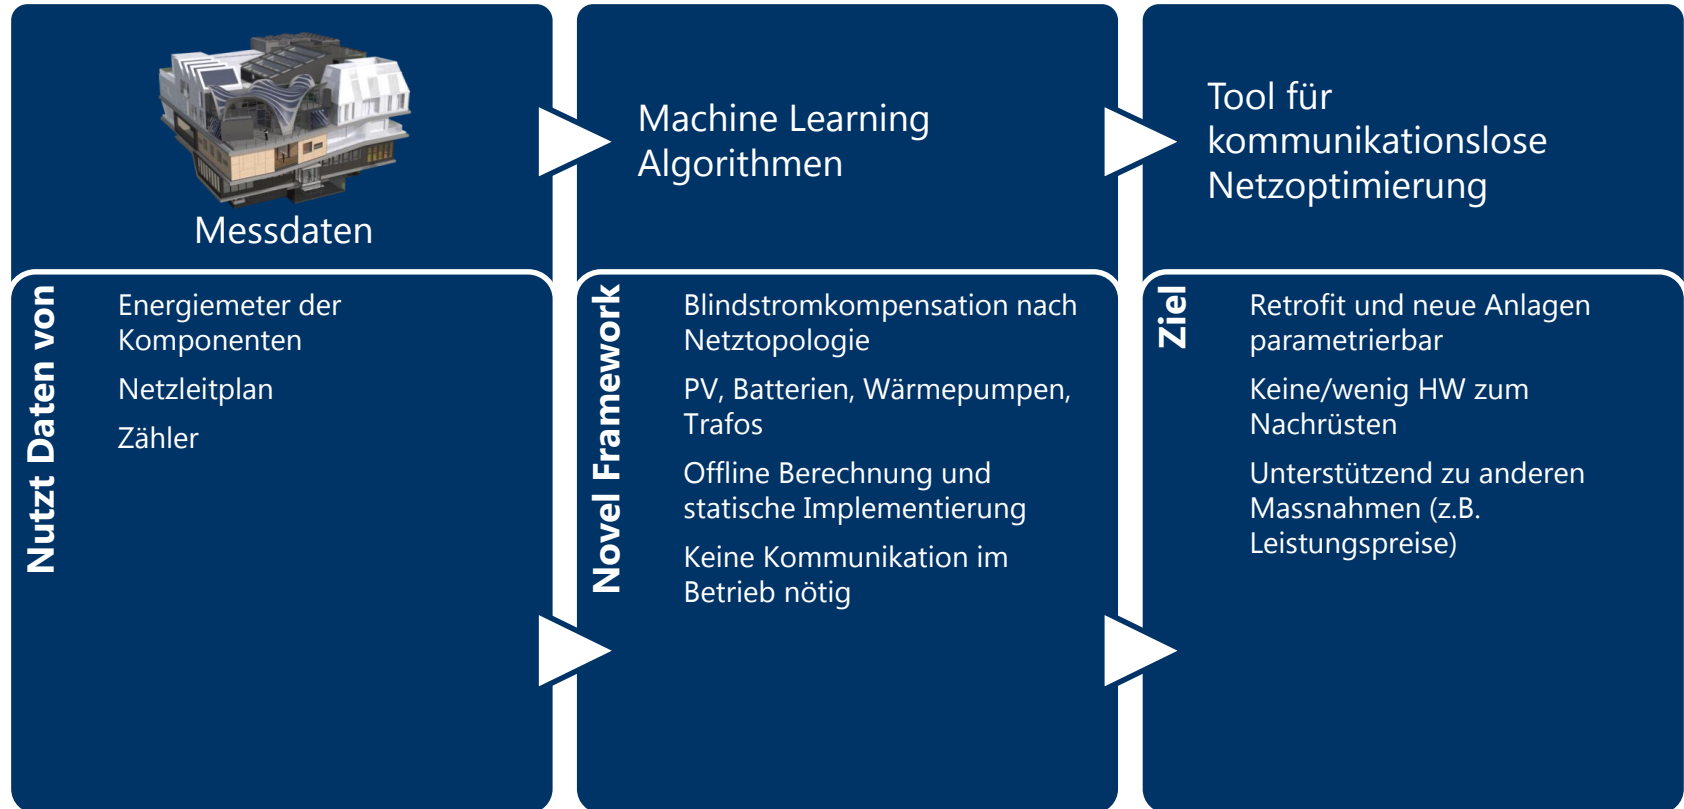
Messdaten

Machine Learning Algorithmen

Tool für kommunikationslose Netzoptimierung

Nutzt Daten von

Energiemeter der Komponenten

Netzleitplan

Zähler

Novel Framework

Blindstromkompensation nach Netztopologie

PV, Batterien, Wärmepumpen, Trafos

Offline Berechnung und statische Implementierung

Keine Kommunikation im Betrieb nötig

Ziel

Retrofit und neue Anlagen parametrierbar

Keine/wenig HW zum Nachrüsten

Unterstützend zu anderen Massnahmen (z.B. Leistungspreise)